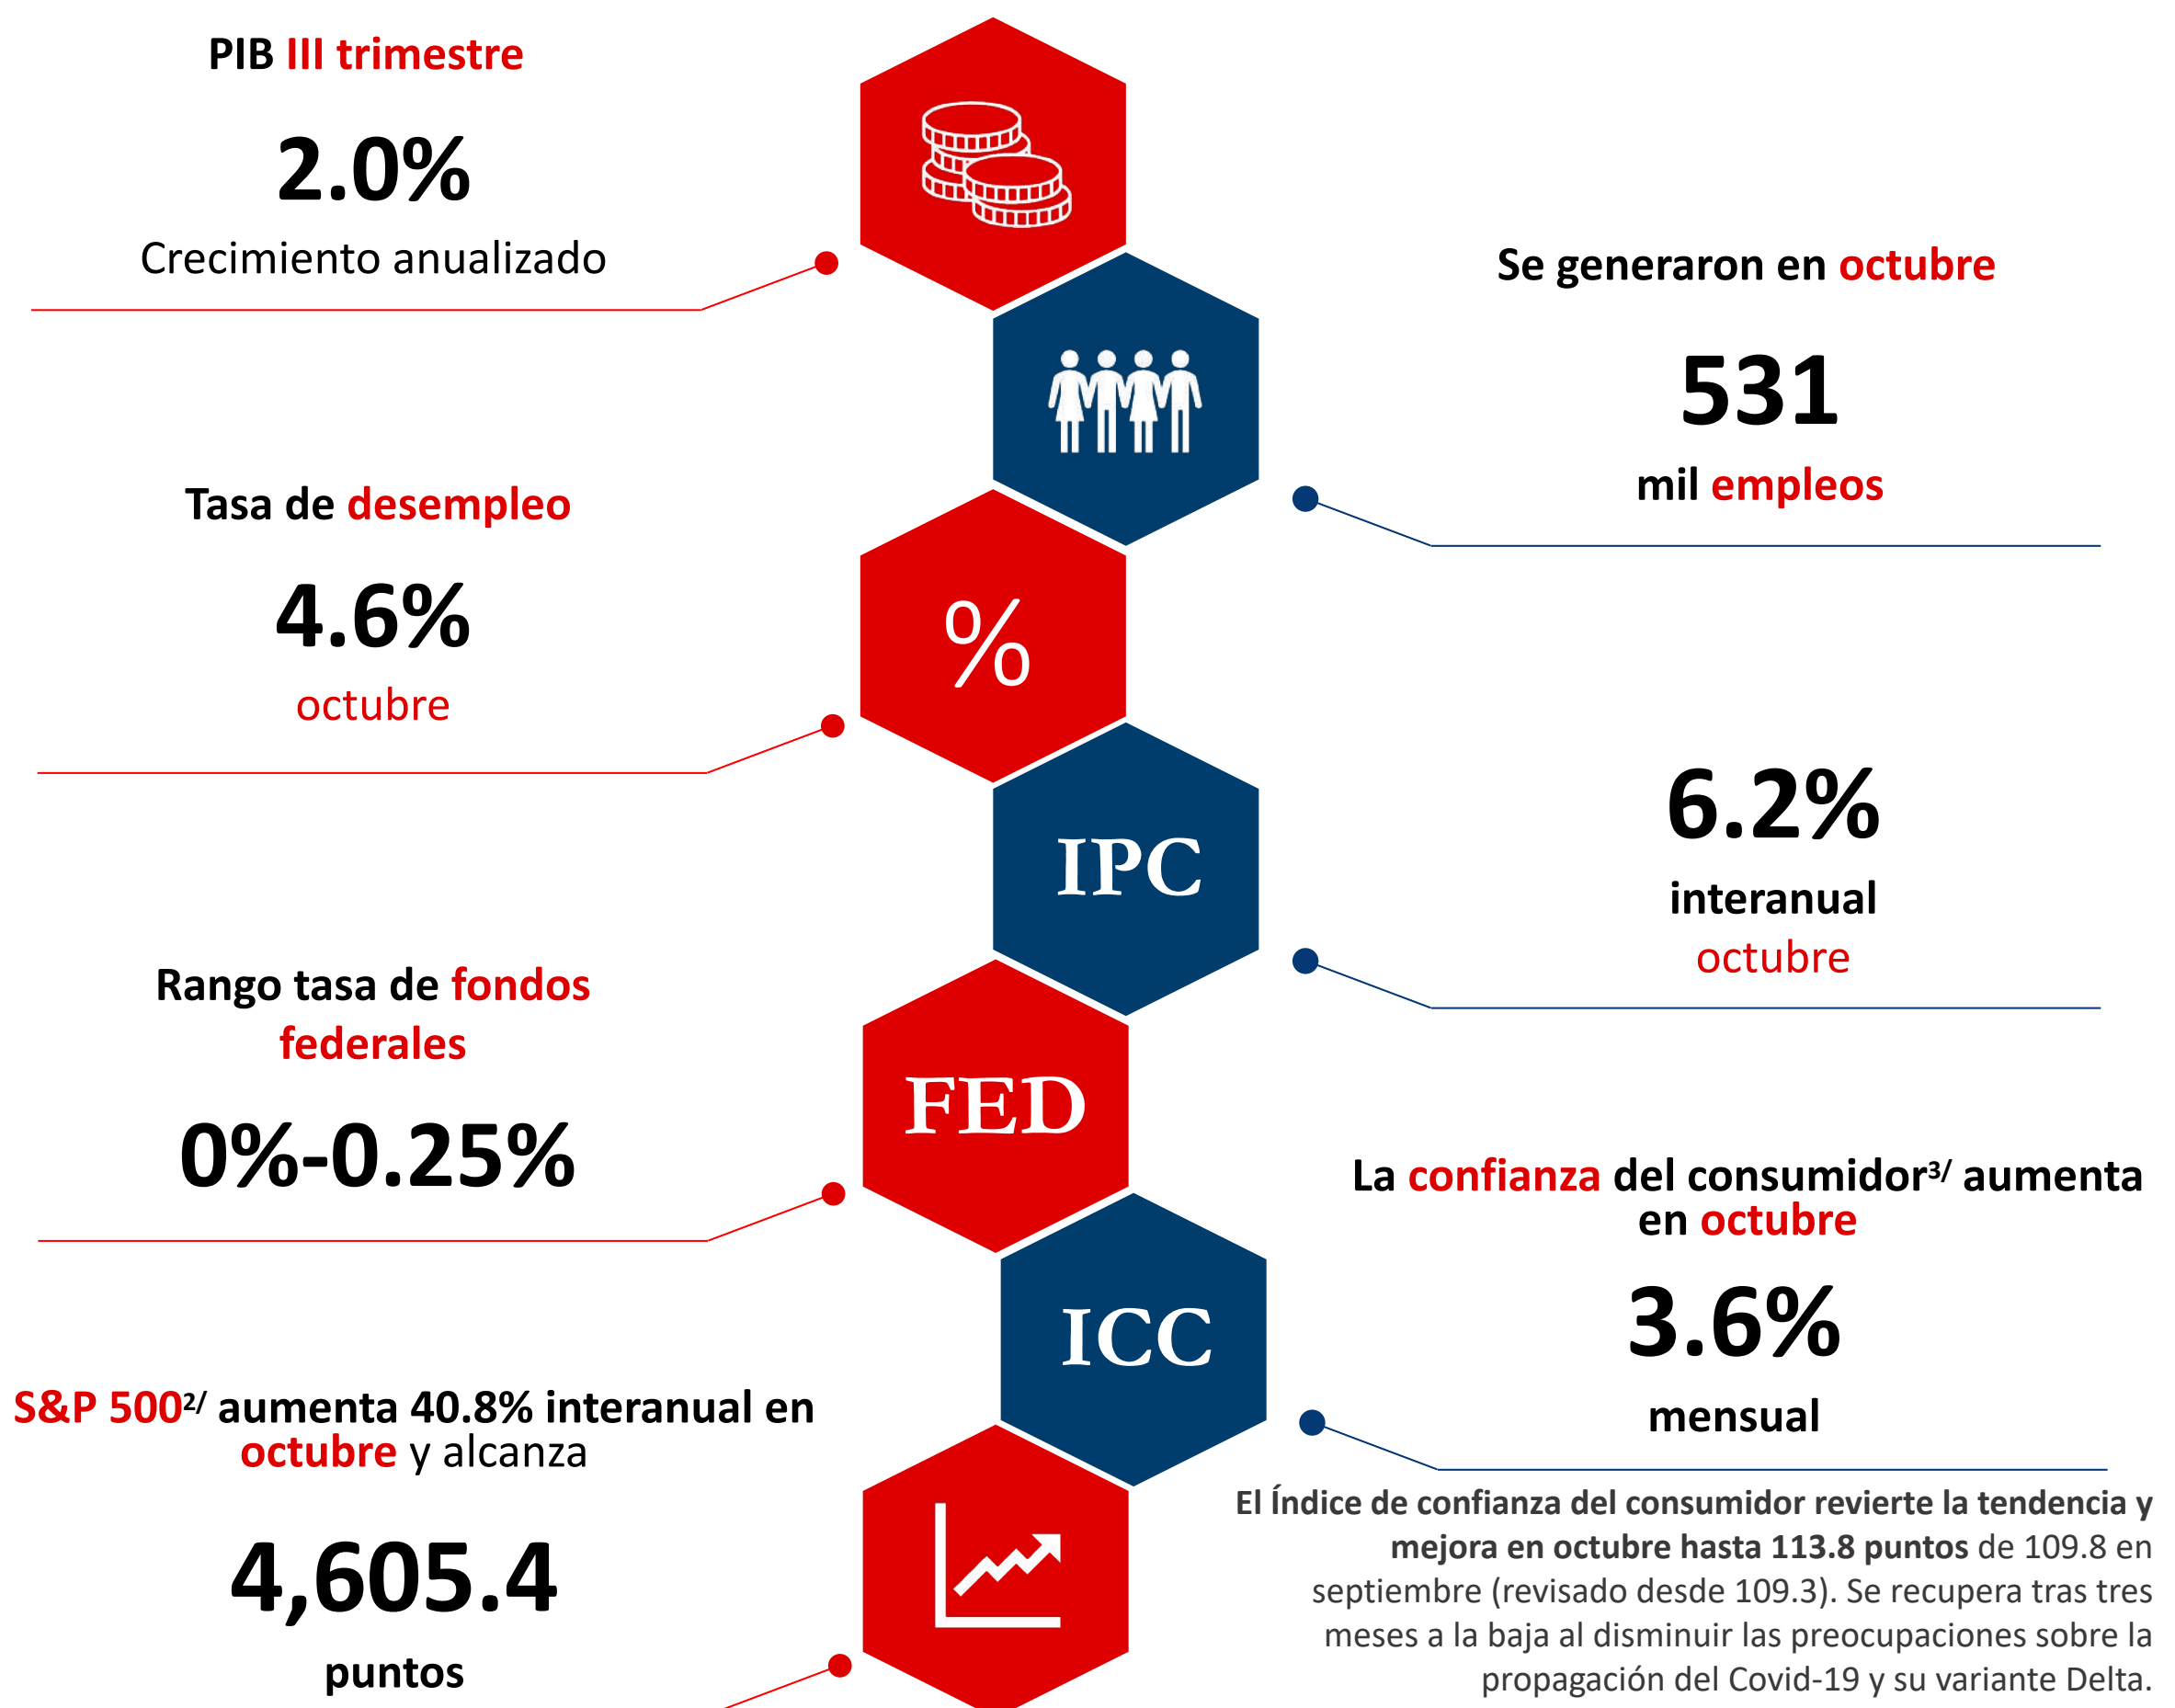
PIB III trimestre

2.0%

Crecimiento anualizado

Se generaron en octubre

531

mil empleos

Tasa de desempleo

4.6%

octubre

%

IPC

6.2%

interanual

octubre

Rango tasa de fondos federales

0%-0.25%

FED

La confianza del consumidor$^{3/}$ aumenta en octubre

3.6%

mensual

ICC

S&P 500$^{2/}$ aumenta 40.8% interanual en octubre y alcanza

4,605.4

puntos

El Índice de confianza del consumidor revierte la tendencia y mejora en octubre hasta 113.8 puntos de 109.8 en septiembre (revisado desde 109.3). Se recupera tras tres meses a la baja al disminuir las preocupaciones sobre la propagación del Covid-19 y su variante Delta.